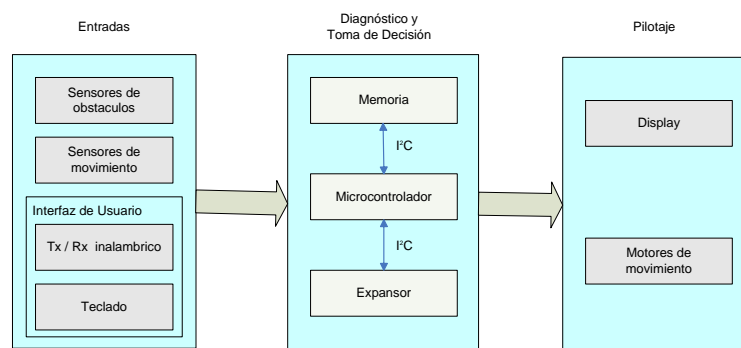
Entradas

Sensores de obstaculos

Sensores de movimiento

Interfaz de Usuario

Tx / Rx inalambrico

Teclado

Diagnóstico y Toma de Decisión

Memoria

I²C

Microcontrolador

I²C

Expansor

Pilotaje

Display

Motores de movimiento